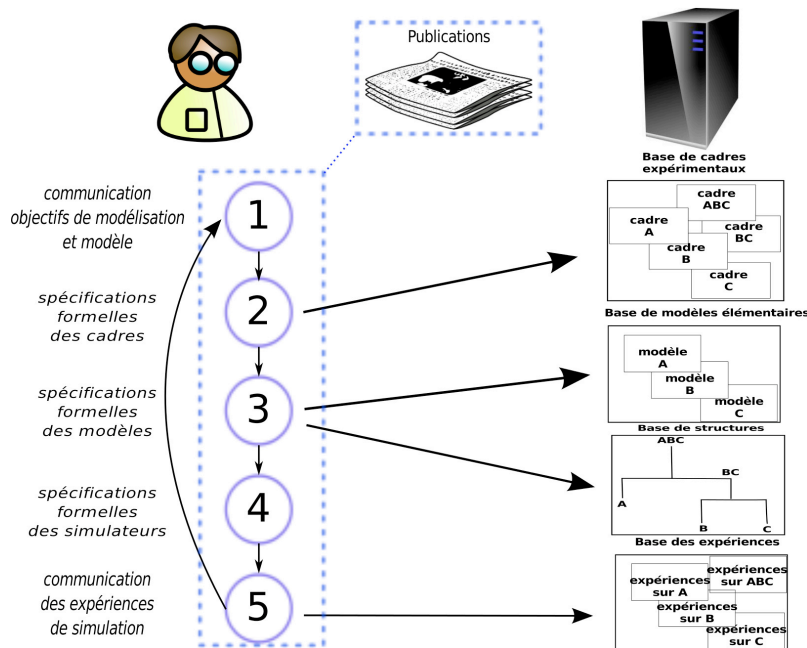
Publications

Base de cadres expérimentaux

communication objectifs de modélisation et modèle

1

cadre ABC

cadre A

cadre BC

cadre B

cadre C

spécifications formelles des cadres

2

Base de modèles élémentaires

spécifications formelles des modèles

3

modèle A

modèle B

modèle C

Base de structures

ABC

BC

A

B

C

spécifications formelles des simulateurs

4

Base des expériences

communication des expériences de simulation

5

expériences sur A

expériences sur ABC

expériences sur B

expériences sur C